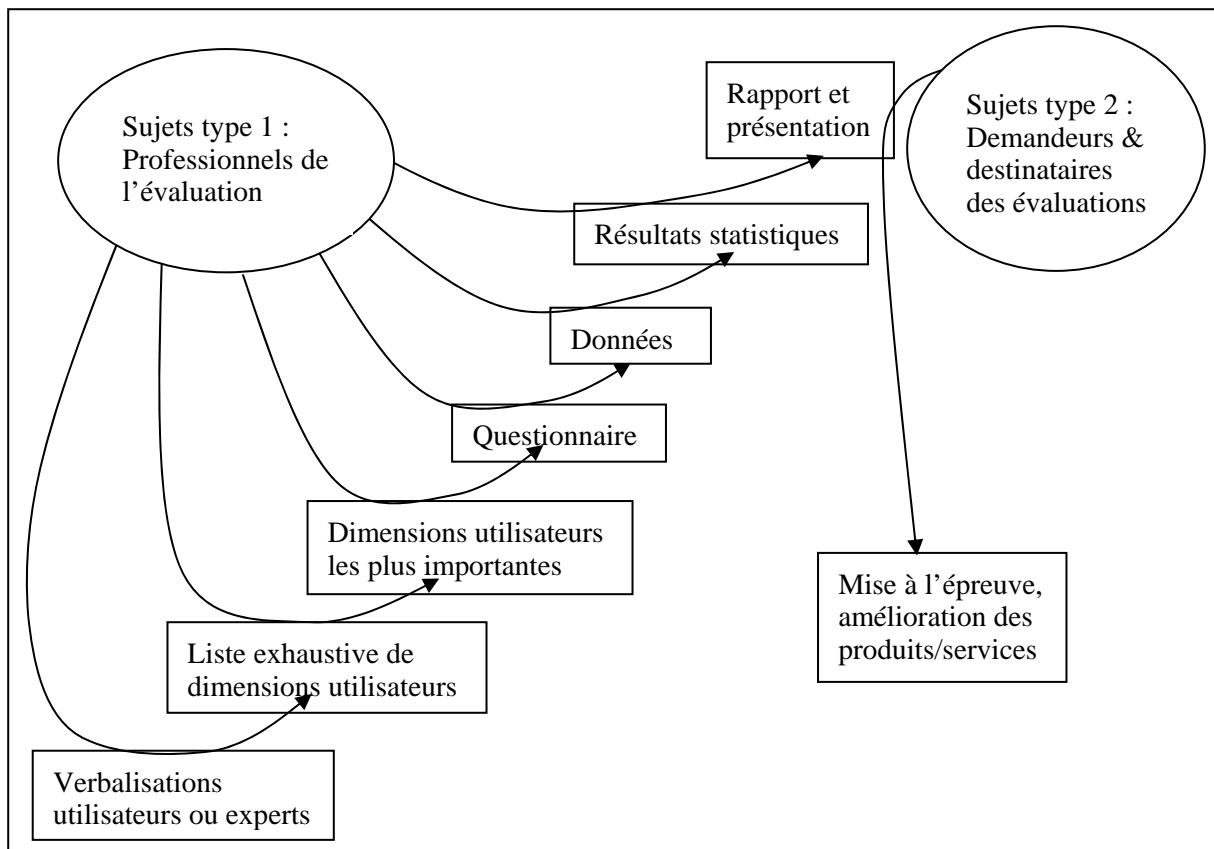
Sujets type 1 : Professionnels de l'évaluation

Rapport et présentation

Sujets type 2 : Demandeurs & destinataires des évaluations

Résultats statistiques

Données

Questionnaire

Dimensions utilisateurs les plus importantes

Mise à l'épreuve, amélioration des produits/services

Liste exhaustive de dimensions utilisateurs

Verbalisations utilisateurs ou experts